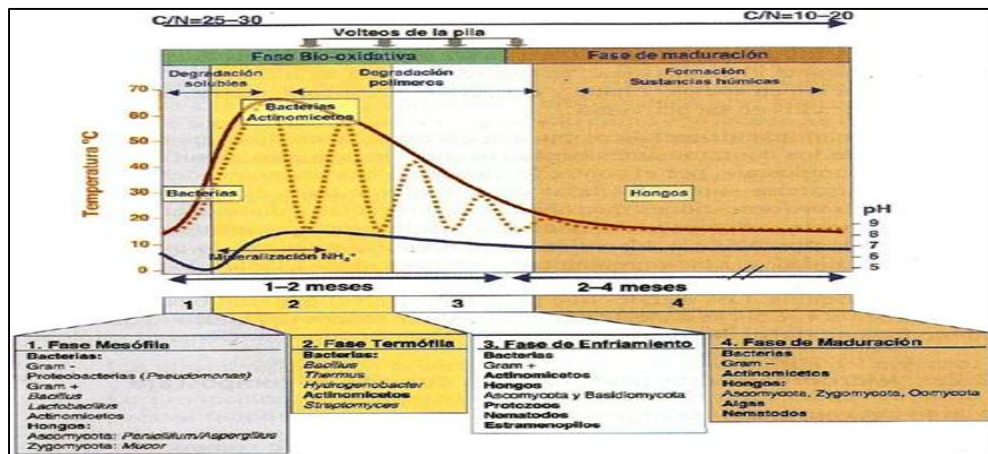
C/N=25–30

C/N=10–20

Volteos de la pila

Fase Bio-oxidativa

Fase de maduración

Degradación solubles

Degradación polimeros

Formación Sustancias húmicas

Temperatura °C

70
60
50
40
30
20
10
0

Bacterias Actinomicetos

Bacterias

Hongos

pH
9
8
7
6
5

Mineralización $NH_4^+$

1–2 meses

2–4 meses

1
2
3
4

1. Fase Mesófila
Bacterias:
Gram -
Proteobacterias (Pseudomonas)
Gram +
Bacillus
Lactobacillus
Actinomicetos
Hongos:
Ascomycota: Penicillium/Aspergillus
Zygomycota: Mucor

2. Fase Termófila
Bacterias:
Bacillus
Thermus
Hydrogenobacter
Actinomicetos
Streptomyces

3. Fase de Enfriamiento
Bacterias
Gram +
Actinomicetos
Hongos
Ascomycota y Basidiomycota
Protozoos
Nematodos
Estramenopilos

4. Fase de Maduración
Bacterias
Gram -
Actinomicetos
Hongos:
Ascomycota, Zygomycota, Oomycota
Algas
Nematodos